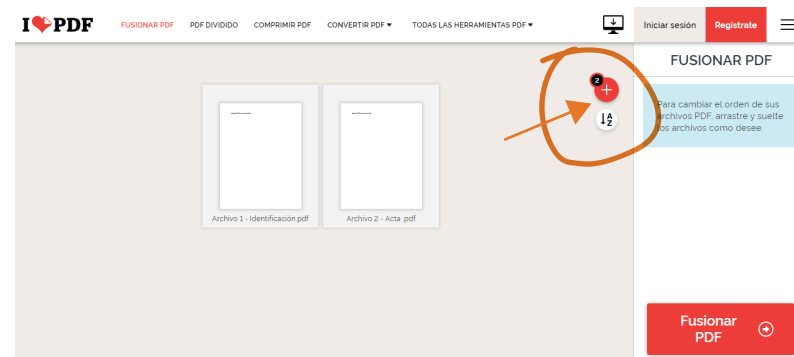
I ❤ PDF FUSIONAR PDF PDF DIVIDIDO COMPRIMIR PDF CONVERTIR PDF ▾ TODAS LAS HERRAMIENTAS PDF ▾ Iniciar sesión Registrate

2

A Z

Archivo 1 - Identificación.pdf

Archivo 2 - Acta .pdf

FUSIONAR PDF

Para cambiar el orden de sus archivos PDF, arrastre y suelte los archivos como desee.

Fusionar PDF